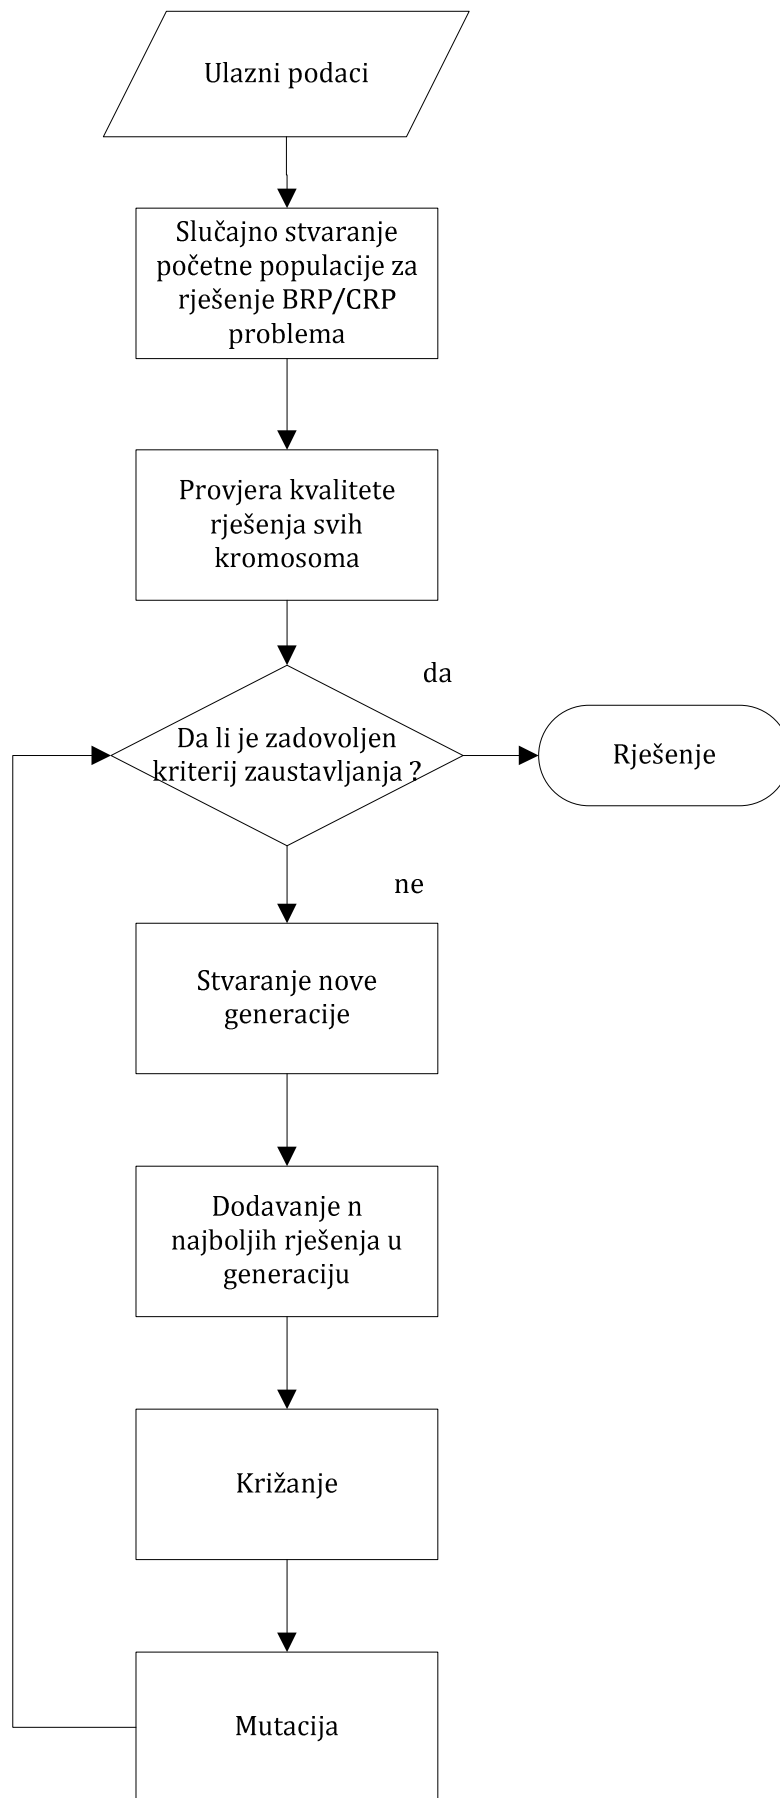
Ulazni podaci

Slučajno stvaranje početne populacije za rješenje BRP/CRP problema

Provjera kvalitete rješenja svih kromosoma

da

Da li je zadovoljen kriterij zaustavljanja ?

Rješenje

ne

Stvaranje nove generacije

Dodavanje n najboljih rješenja u generaciju

Križanje

Mutacija